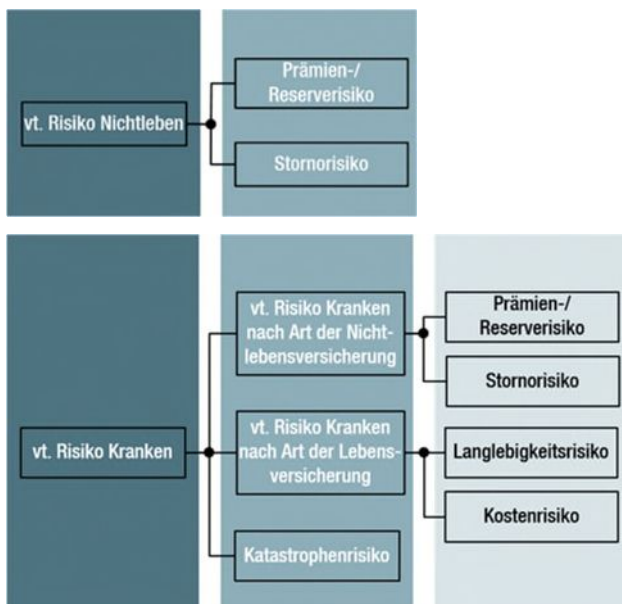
vt. Risiko Nichtleben

Prämien-/ Reserverisiko

Stornorisiko

vt. Risiko Kranken

vt. Risiko Kranken nach Art der Nichtlebensversicherung

vt. Risiko Kranken nach Art der Lebensversicherung

Katastrophenrisiko

Prämien-/ Reserverisiko

Stornorisiko

Langlebigkeitsrisiko

Kostenrisiko